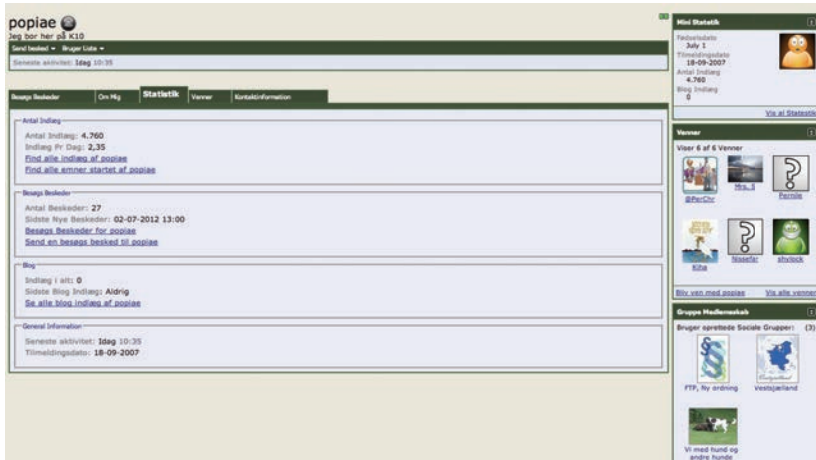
popiae
Jeg bor her på K10

Send besked ▾ Bruger Liste ▾

Seneste aktivitet: Idag 10:35

Besøgs Beskeder | Om Mig | Statistik | Venner | Kontaktinformation

Antal Indlæg
Antal Indlæg: 4.760
Indlæg Pr Dag: 2,35
Find alle indlæg af popiae
Find alle emner startet af popiae

Besøgs Beskeder
Antal Beskeder: 27
Sidste Nye Beskeder: 02-07-2012 13:00
Besøgs Beskeder for popiae
Send en besøgs besked til popiae

Blog
Indlæg i alt: 0
Sidste Blog Indlæg: Aldrig
Se alle blog indlæg af popiae

General Information
Seneste aktivitet: Idag 10:35
Tilmeldingsdato: 18-09-2007

Mini Statistik
Fødselsdato
July 1
Tilmeldingsdato
18-09-2007
Antal Indlæg
4.760
Blog Indlæg
0
Vis al Statistik

Venner
Viser 6 af 6 Venner
@PerChr
Mrs. S
Pernille
Kiba
Nissefar
shylock
Bliv ven med popiae
Vis alle venner

Gruppe Medlemsskab
Bruger oprettede Sociale Grupper: (3)
FTP, Ny ordning
Vestsjælland
Vi med hund og andre hunde